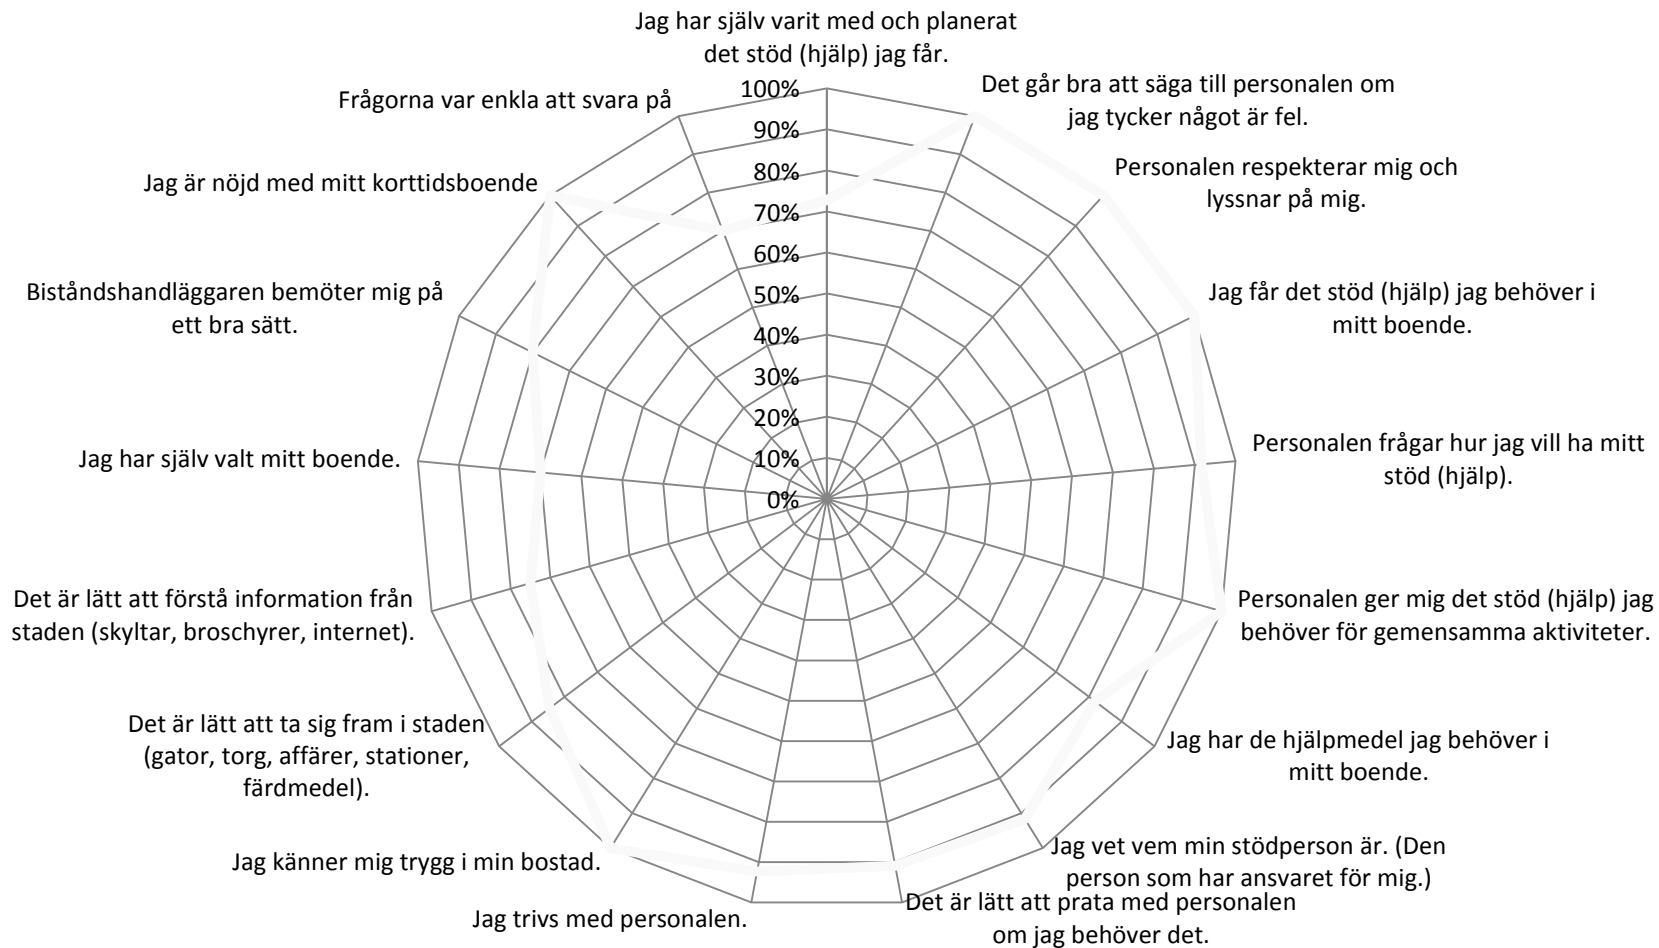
Jag har själv varit med och planerat det stöd (hjälp) jag får.

Det går bra att säga till personalen om jag tycker något är fel.

Personalen respekterar mig och lyssnar på mig.

Jag får det stöd (hjälp) jag behöver i mitt boende.

Personalen frågar hur jag vill ha mitt stöd (hjälp).

Personalen ger mig det stöd (hjälp) jag behöver för gemensamma aktiviteter.

Jag har de hjälpmedel jag behöver i mitt boende.

Jag vet vem min stödperson är. (Den person som har ansvaret för mig.)

Det är lätt att prata med personalen om jag behöver det.

Jag trivs med personalen.

Jag känner mig trygg i min bostad.

Det är lätt att ta sig fram i staden (gator, torg, affärer, stationer, färdmedel).

Det är lätt att förstå information från staden (skyltar, broschyrer, internet).

Jag har själv valt mitt boende.

Biståndshandläggaren bemöter mig på ett bra sätt.

Jag är nöjd med mitt korttidsboende

Frågorna var enkla att svara på

100%
90%
80%
70%
60%
50%
40%
30%
20%
10%
0%